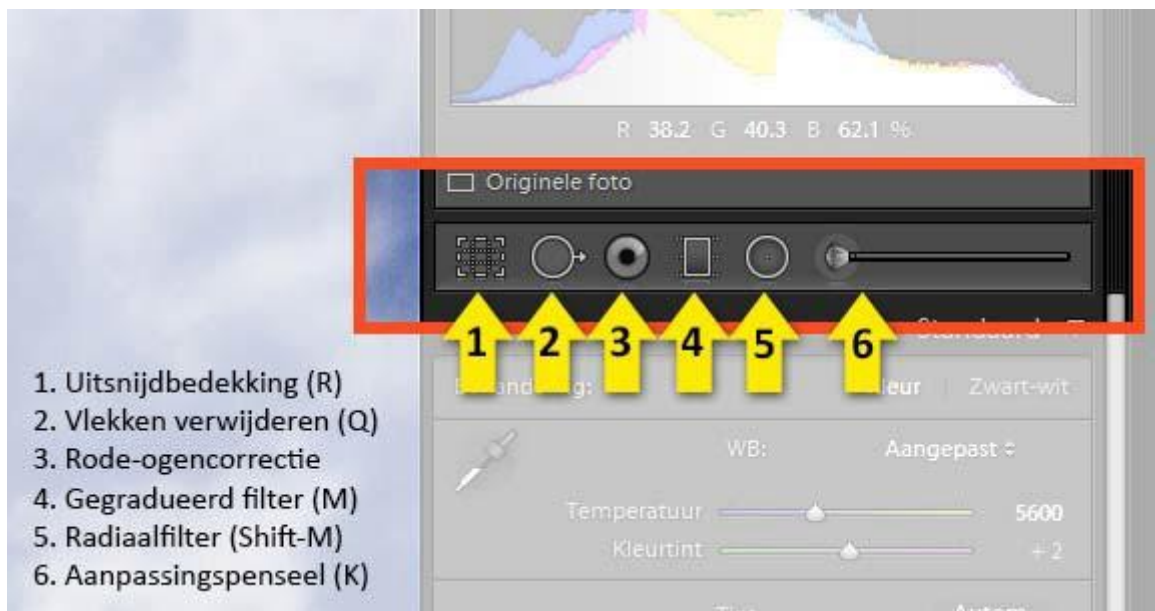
R 38.2 G 40.3 B 62.1 %

Originele foto

1 2 3 4 5 6

Standaard

Behandeling: Kleur Zwart-wit

WB: Aangepast ÷

Temperatuur 5600

Kleurtint + 2

1. Uitsnijdbedekking (R)
2. Vlekken verwijderen (Q)
3. Rode-ogencorrectie
4. Gegradueerd filter (M)
5. Radiaalfilter (Shift-M)
6. Aanpassingspenseel (K)